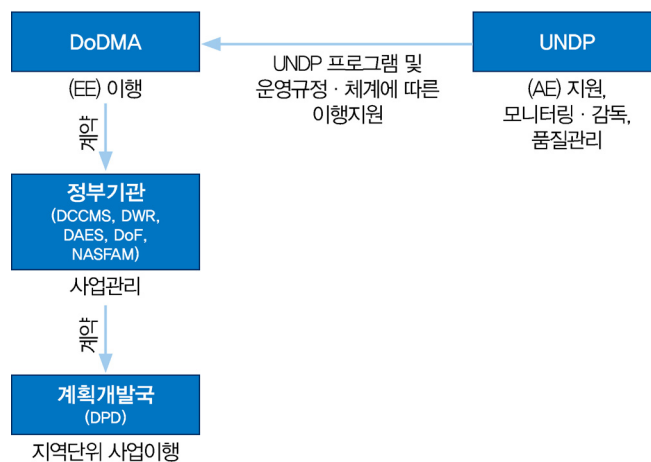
DoDMA

(EE) 이행

UNDP 프로그램 및 운영규정 · 체계에 따른 이행지원

UNDP

(AE) 지원, 모니터링 · 감독, 품질관리

계약

정부기관 (DCCMS, DWR, DAES, DoF, NASFAM)

사업관리

계약

계획개발국 (DPD)

지역단위 사업이행